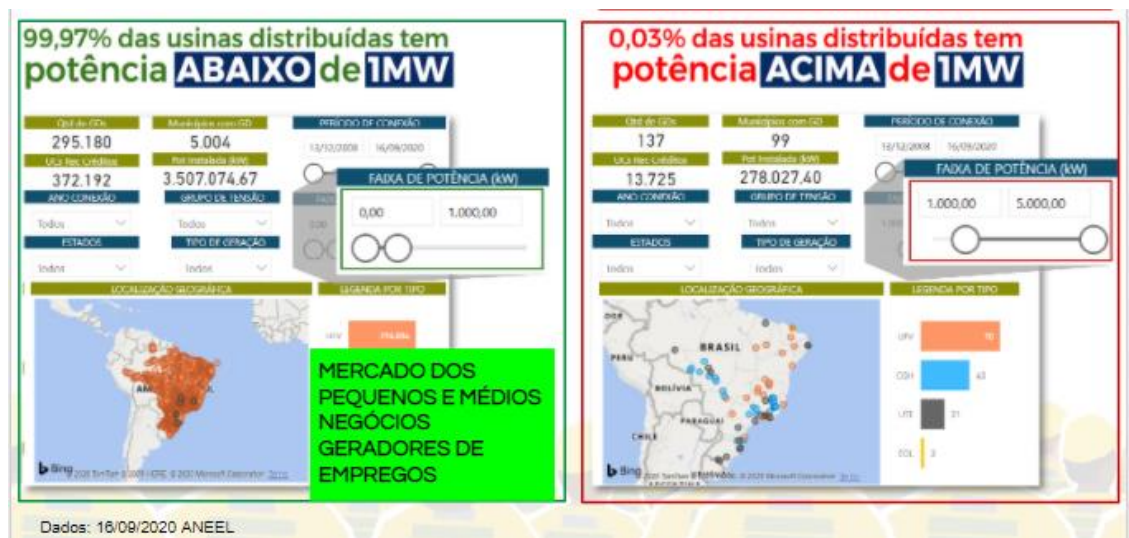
99,97% das usinas distribuídas tem potência ABAIXO de 1MW

Qtd de GDs
295.180
Municípios com GD
5.004
PERÍODO DE CONEXÃO
13/12/2008 16/09/2020
UCs Rec Créditos
372.192
Pot Instalada (kW)
3.507.074,67
ANO CONEXÃO
Todos
GRUPO DE TENSÃO
Todos
ESTADOS
Todos
TIPO DE GERAÇÃO
Todos
FAIXA DE POTÊNCIA (kW)
0,00
1.000,00
LOCALIZAÇÃO GEOGRÁFICA
LEGENDA POR TIPO
UFV
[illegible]
Bing
MERCADO DOS PEQUENOS E MÉDIOS NEGÓCIOS GERADORES DE EMPREGOS

0,03% das usinas distribuídas tem potência ACIMA de 1MW

Qtd de GDs
137
Municípios com GD
99
PERÍODO DE CONEXÃO
13/12/2008 16/09/2020
UCs Rec Créditos
13.725
Pot Instalada (kW)
278.027,40
ANO CONEXÃO
Todos
GRUPO DE TENSÃO
Todos
ESTADOS
Todos
TIPO DE GERAÇÃO
Todos
FAIXA DE POTÊNCIA (kW)
1.000,00
5.000,00
LOCALIZAÇÃO GEOGRÁFICA
LEGENDA POR TIPO
BRASIL
PERU
BOLÍVIA
PARAGUAI
CHILE
UFV
CGH
43
UTE
21
EOL
3
Bing
© 2020 Microsoft Corporation

Dados: 16/09/2020 ANEEL